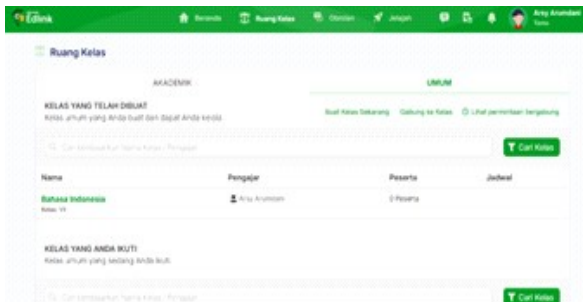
Edlink

Beranda Ruang Kelas Obrolan Jelajah

Arsy Arumdani
Tamu

Ruang Kelas

AKADEMIK

UMUM

KELAS YANG TELAH DIBUAT
Kelas umum yang Anda buat dan dapat Anda kelola.

Buat Kelas Sekarang Gabung ke Kelas Lihat permintaan bergabung

Cari berdasarkan Nama Kelas / Pengajar

Cari Kelas

| Nama | Pengajar | Peserta | Jadwal |
|---|---|---|---|
| Bahasa Indonesia Kelas VII | Arsy Arumdani | 0 Peserta | |

KELAS YANG ANDA IKUTI
Kelas umum yang sedang Anda ikuti.

Cari berdasarkan Nama Kelas / Pengajar

Cari Kelas